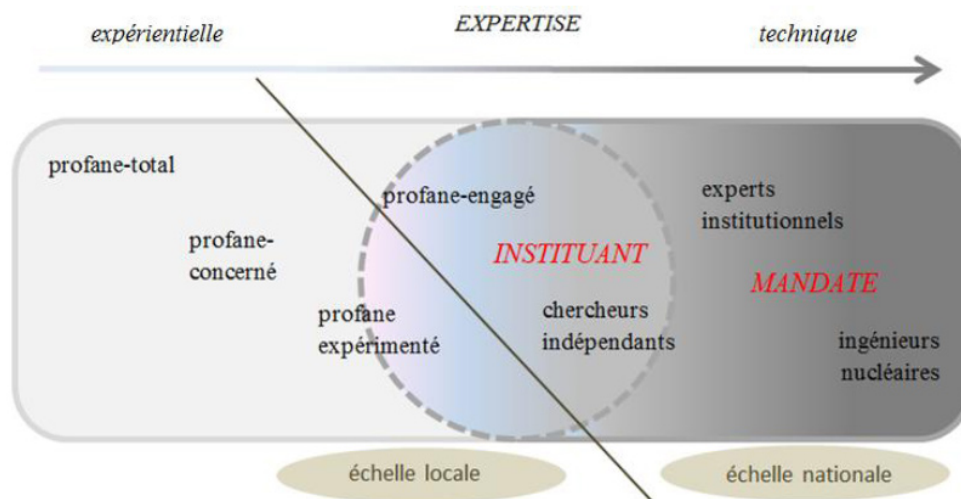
expérientielle

EXPERTISE

technique

profane-total

profane-concerné

profane-engagé

profane expérimenté

INSTITUANT

chercheurs indépendants

experts institutionnels

MANDATE

ingénieurs nucléaires

échelle locale

échelle nationale